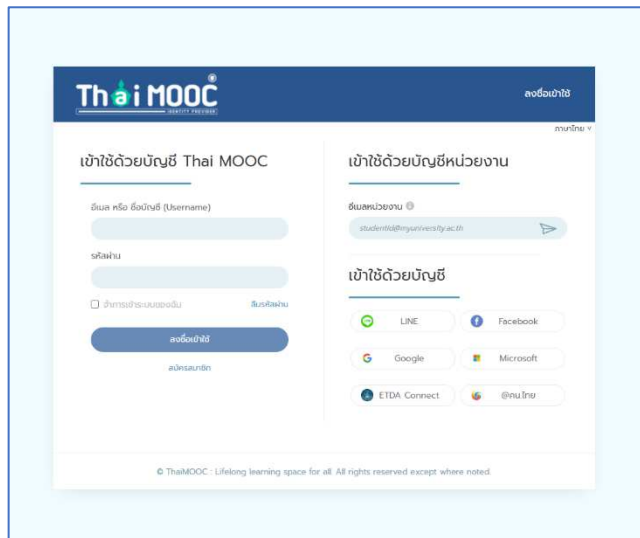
ThaiMOOC
IDENTITY PROVIDER

ลงชื่อเข้าใช้

ภาษาไทย

เข้าใช้ด้วยบัญชี Thai MOOC

อีเมล หรือ ชื่อบัญชี (Username)

รหัสผ่าน

จำการเข้าระบบของฉัน

ลืมรหัสผ่าน

ลงชื่อเข้าใช้

สมัครสมาชิก

เข้าใช้ด้วยบัญชีหน่วยงาน

อีเมลหน่วยงาน

studentid@myuniversity.ac.th

เข้าใช้ด้วยบัญชี

LINE

Facebook

Google

Microsoft

ETDA Connect

@คนไทย

© ThaiMOOC : Lifelong learning space for all. All rights reserved except where noted.